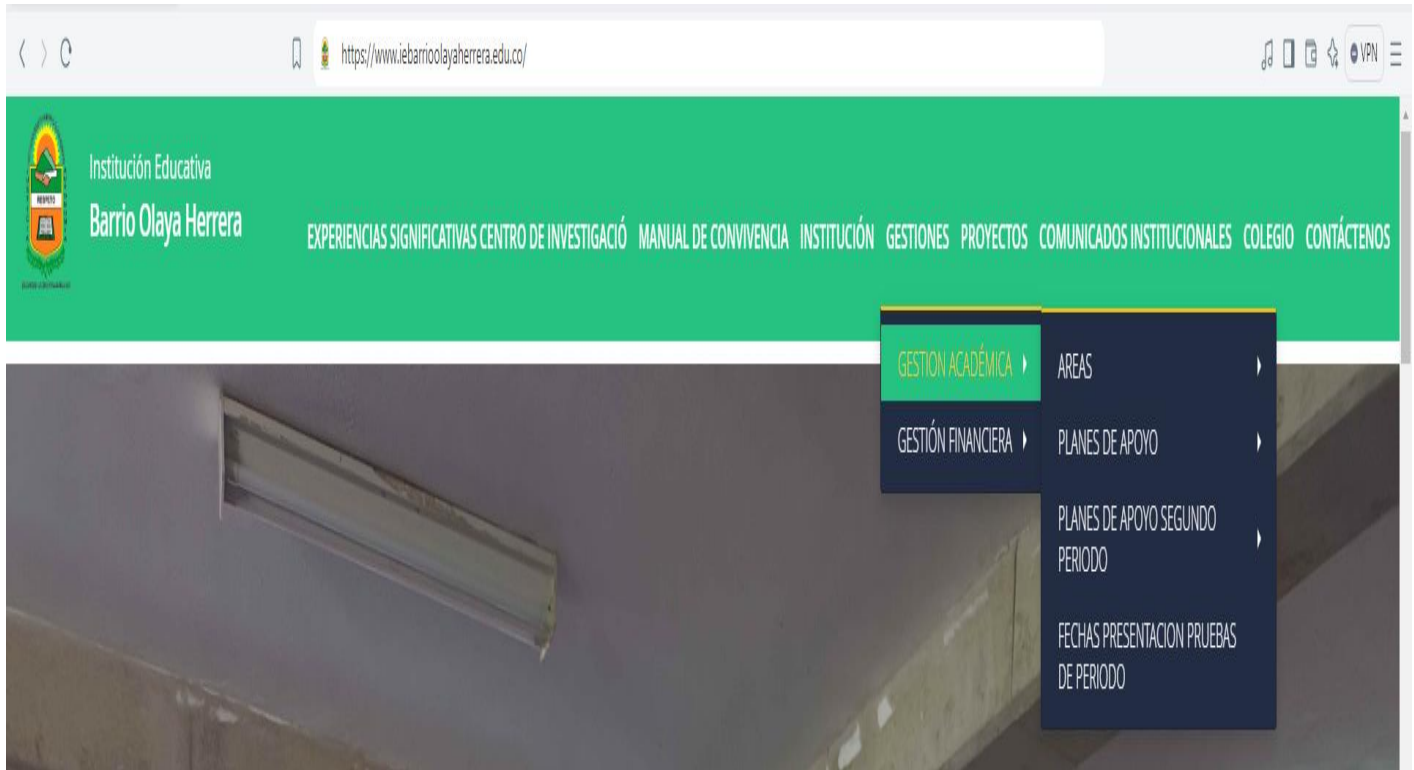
https://www.iebarrioolayaherrera.edu.co/

VPN

Institución Educativa
Barrio Olaya Herrera

EXPERIENCIAS SIGNIFICATIVAS CENTRO DE INVESTIGACIÓ MANUAL DE CONVIVENCIA INSTITUCIÓN GESTIONES PROYECTOS COMUNICADOS INSTITUCIONALES COLEGIO CONTÁCTENOS

GESTION ACADÉMICA
GESTIÓN FINANCIERA

AREAS
PLANES DE APOYO
PLANES DE APOYO SEGUNDO PERIODO
FECHAS PRESENTACION PRUEBAS DE PERIODO